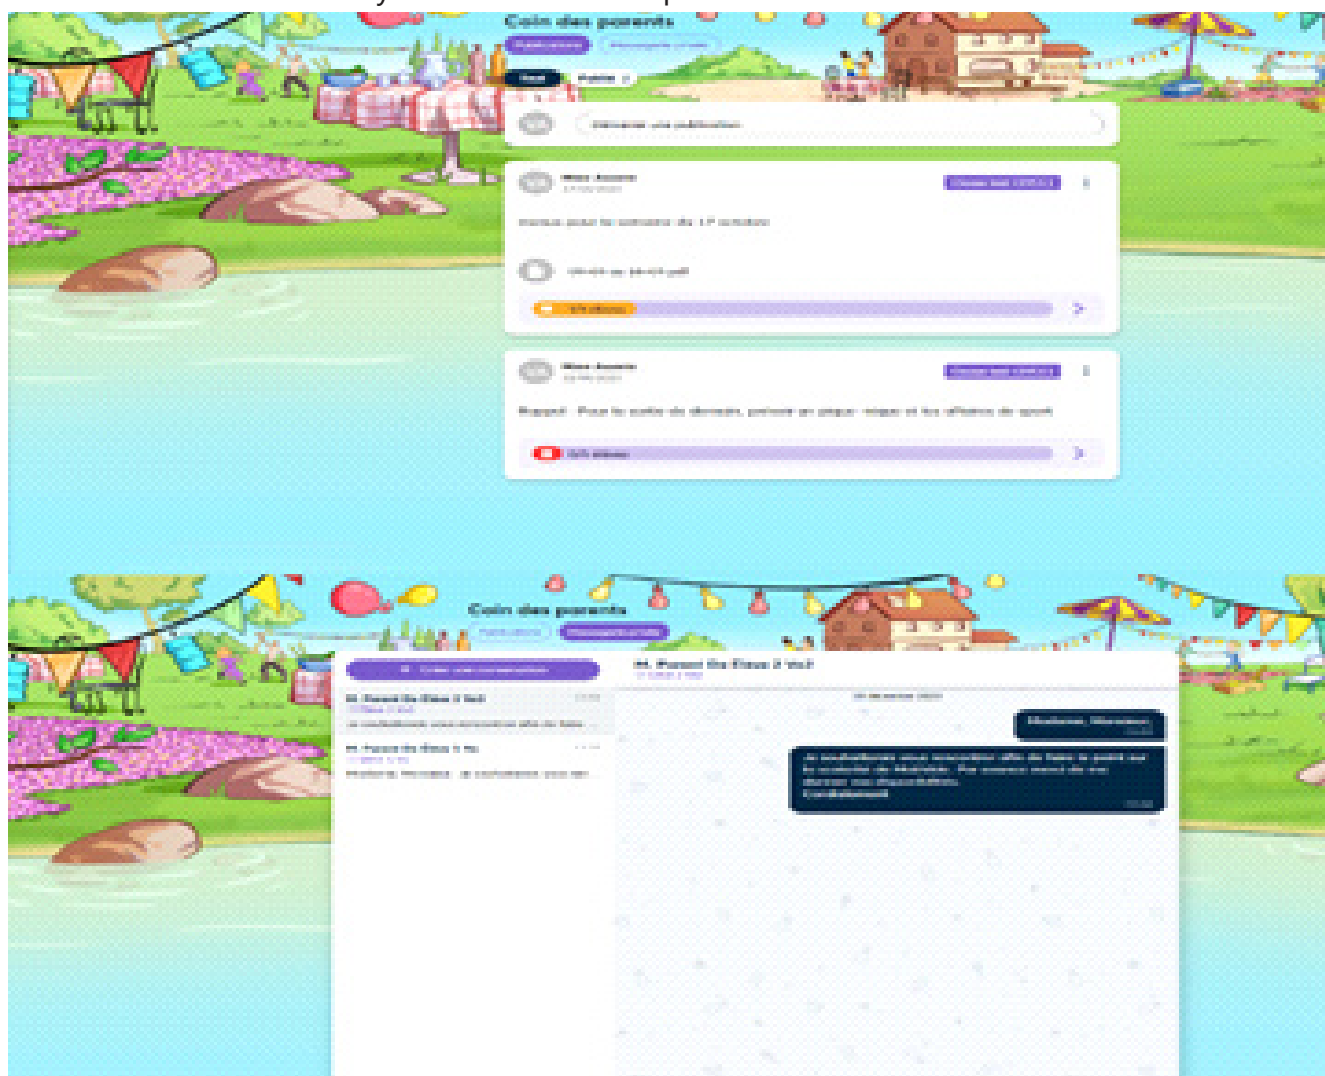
Coin des parents
Publications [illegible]
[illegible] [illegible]
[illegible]
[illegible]
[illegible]
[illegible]
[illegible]
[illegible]
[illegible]
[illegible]
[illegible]
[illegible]
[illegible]

Coin des parents
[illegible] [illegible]
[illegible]
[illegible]
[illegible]
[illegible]
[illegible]
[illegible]
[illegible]
Madame, Monsieur,
Je souhaiterais vous rencontrer afin de faire le point sur la scolarité de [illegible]. Par avance merci de me donner vos disponibilités.
Cordialement